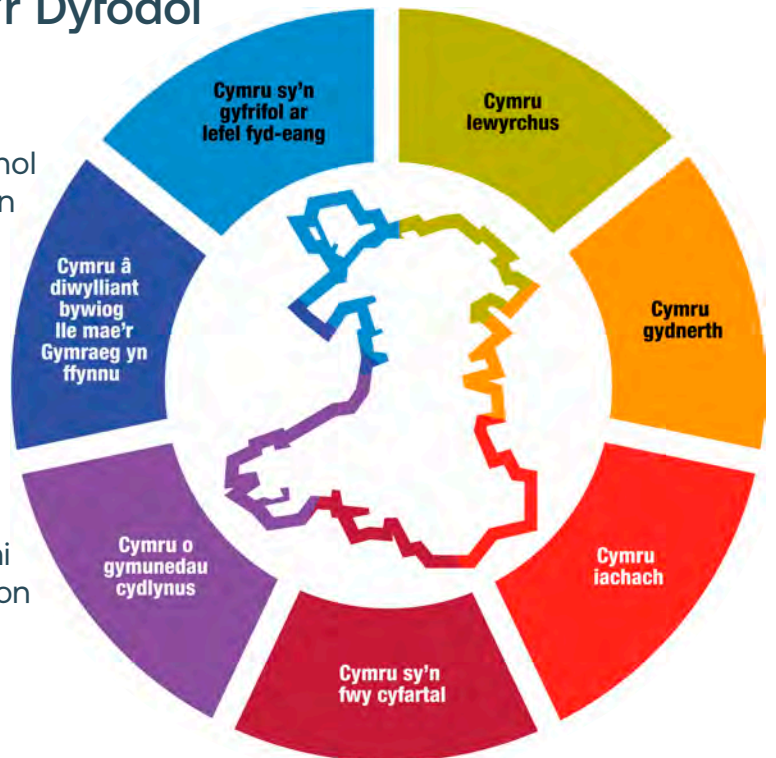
r Dyfodol

hol
n

hi
on

Cymru sy'n gyfrifol ar lefel fyd-eang

Cymru lewyrchus

Cymru gydnerth

Cymru iachach

Cymru sy'n fwy cyfartal

Cymru o gymunedau cydlynus

Cymru â diwylliant bywiog lle mae'r Gymraeg yn ffynnu